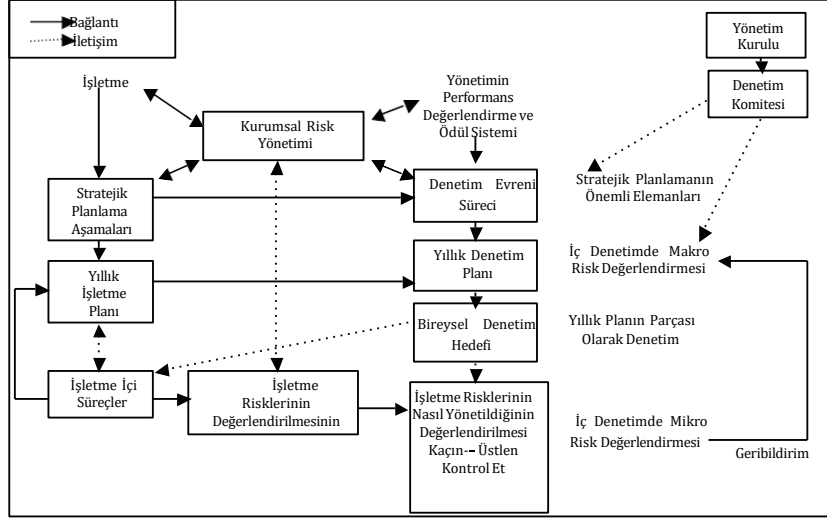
Bağlantı
İletişim

İşletme

Kurumsal Risk Yönetimi

Yönetimin Performans Değerlendirme ve Ödül Sistemi

Yönetim Kurulu

Denetim Komitesi

Stratejik Planlama Aşamaları

Denetim Evreni Süreci

Stratejik Planlamanın Önemli Elemanları

Yıllık Denetim Planı

İç Denetimde Makro Risk Değerlendirmesi

Yıllık İşletme Planı

Bireysel Denetim Hedefi

Yıllık Planın Parçası Olarak Denetim

İşletme İçi Süreçler

İşletme Risklerinin Değerlendirilmesinin

İşletme Risklerinin Nasıl Yönetildiğinin Değerlendirilmesi Kaçın-- Üstlen Kontrol Et

İç Denetimde Mikro Risk Değerlendirmesi

Geribildirim